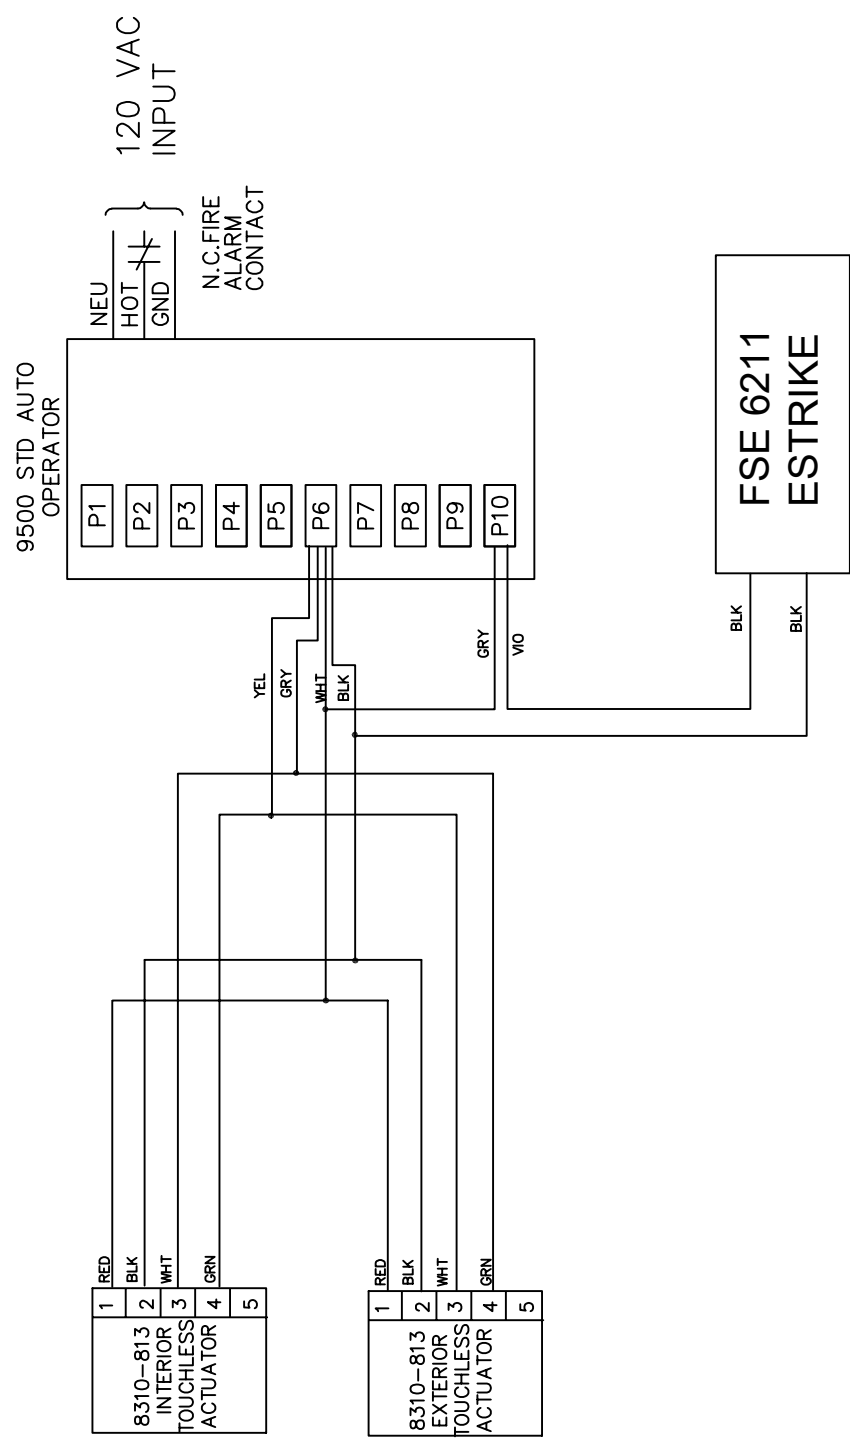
120 VAC
INPUT

N.C.FIRE
ALARM
CONTACT

NEU
HOT
GND

9500 STD AUTO
OPERATOR

P1
P2
P3
P4
P5
P6
P7
P8
P9
P10

FSE 6211
ESTRIKE

YEL
GRY
WHT
BLK

GRY
VIO

BLK
BLK

RED
BLK
WHT
GRN

1
2
3
4
5

8310-813
INTERIOR
TOUCHLESS
ACTUATOR

RED
BLK
WHT
GRN

1
2
3
4
5

8310-813
EXTERIOR
TOUCHLESS
ACTUATOR